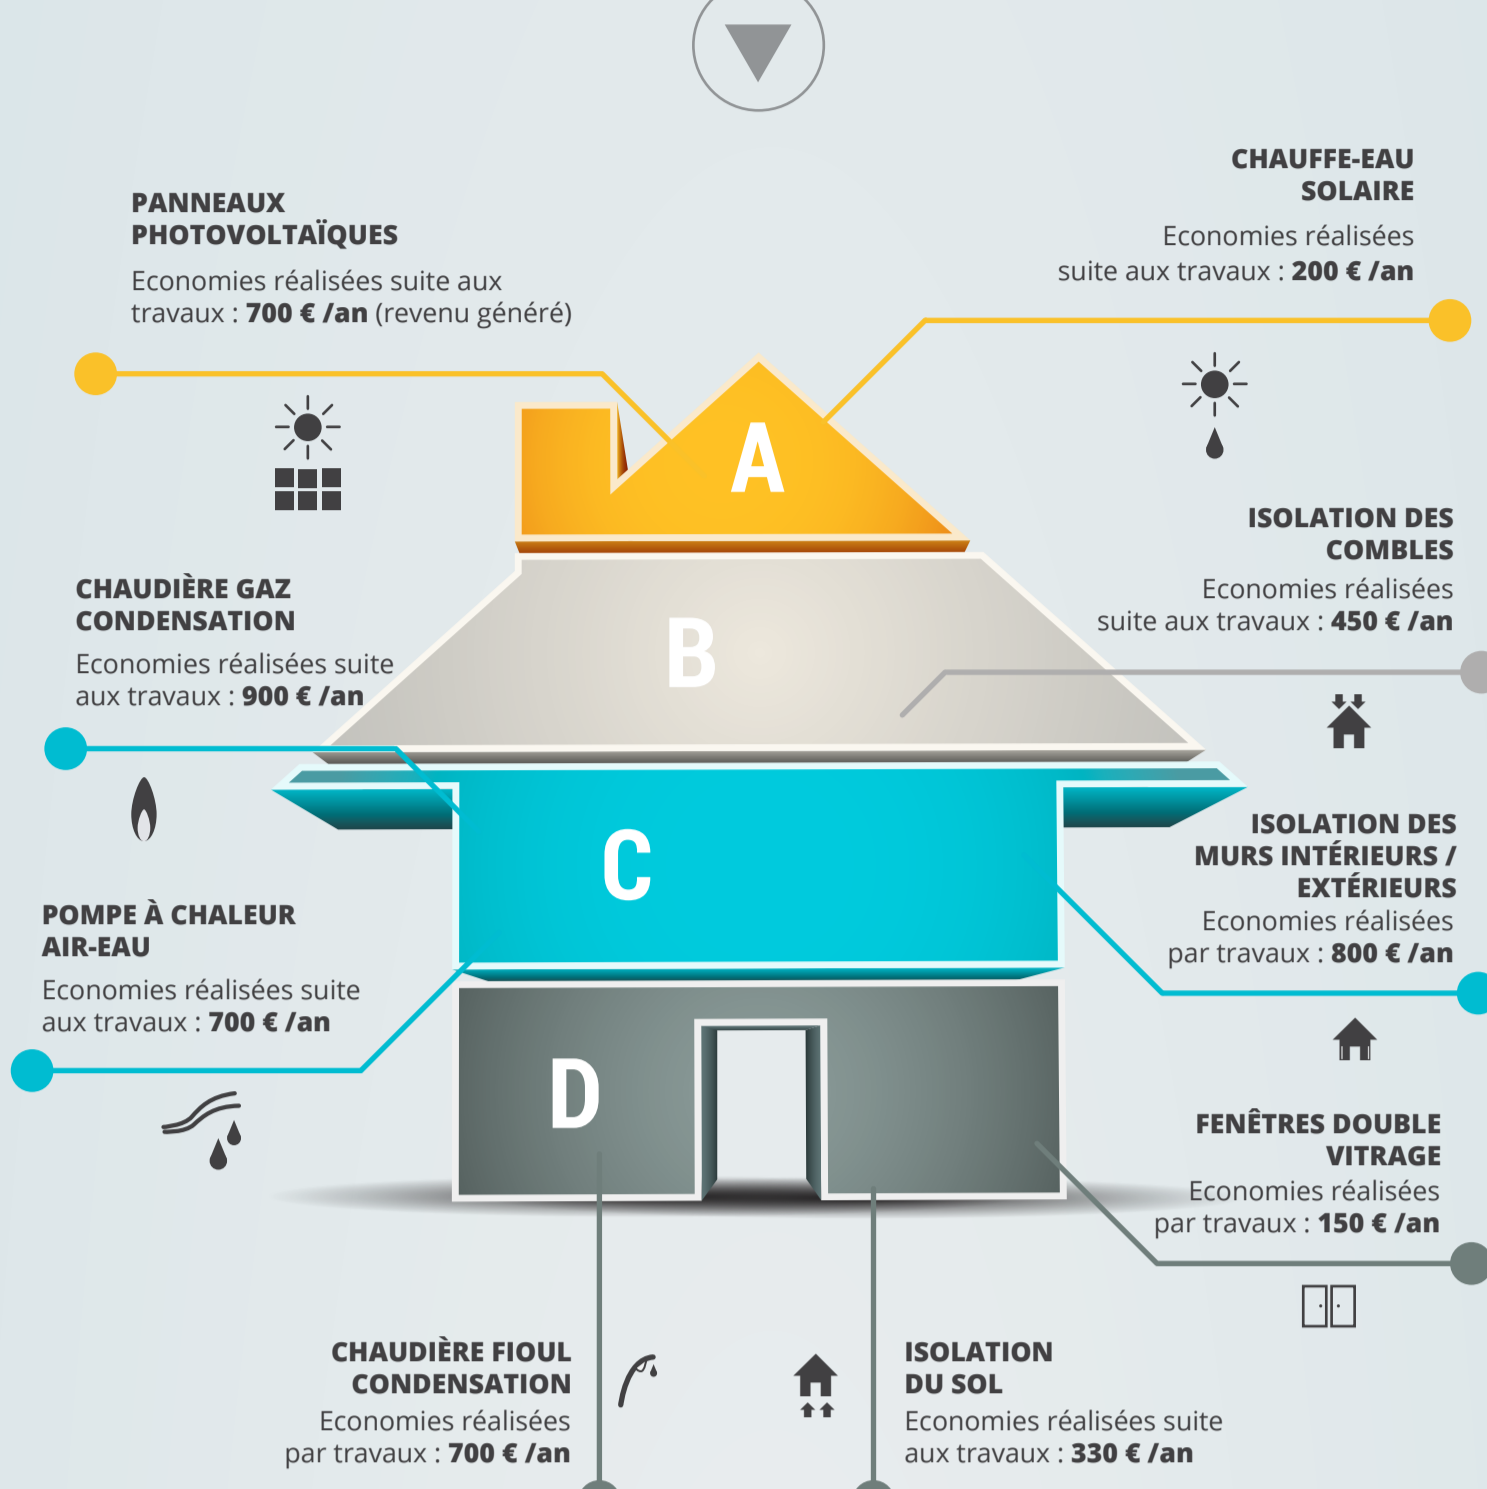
PANNEAUX PHOTOVOLTAÏQUES

Economies réalisées suite aux travaux : **700 € /an** (revenu généré)

CHAUFFE-EAU SOLAIRE

Economies réalisées suite aux travaux : **200 € /an**

A

ISOLATION DES COMBLES

Economies réalisées suite aux travaux : **450 € /an**

CHAUDIÈRE GAZ CONDENSATION

Economies réalisées suite aux travaux : **900 € /an**

B

C

ISOLATION DES MURS INTÉRIEURS / EXTÉRIEURS

Economies réalisées par travaux : **800 € /an**

POMPE À CHALEUR AIR-EAU

Economies réalisées suite aux travaux : **700 € /an**

D

FENÊTRES DOUBLE VITRAGE

Economies réalisées par travaux : **150 € /an**

CHAUDIÈRE FIOUL CONDENSATION

Economies réalisées par travaux : **700 € /an**

ISOLATION DU SOL

Economies réalisées suite aux travaux : **330 € /an**